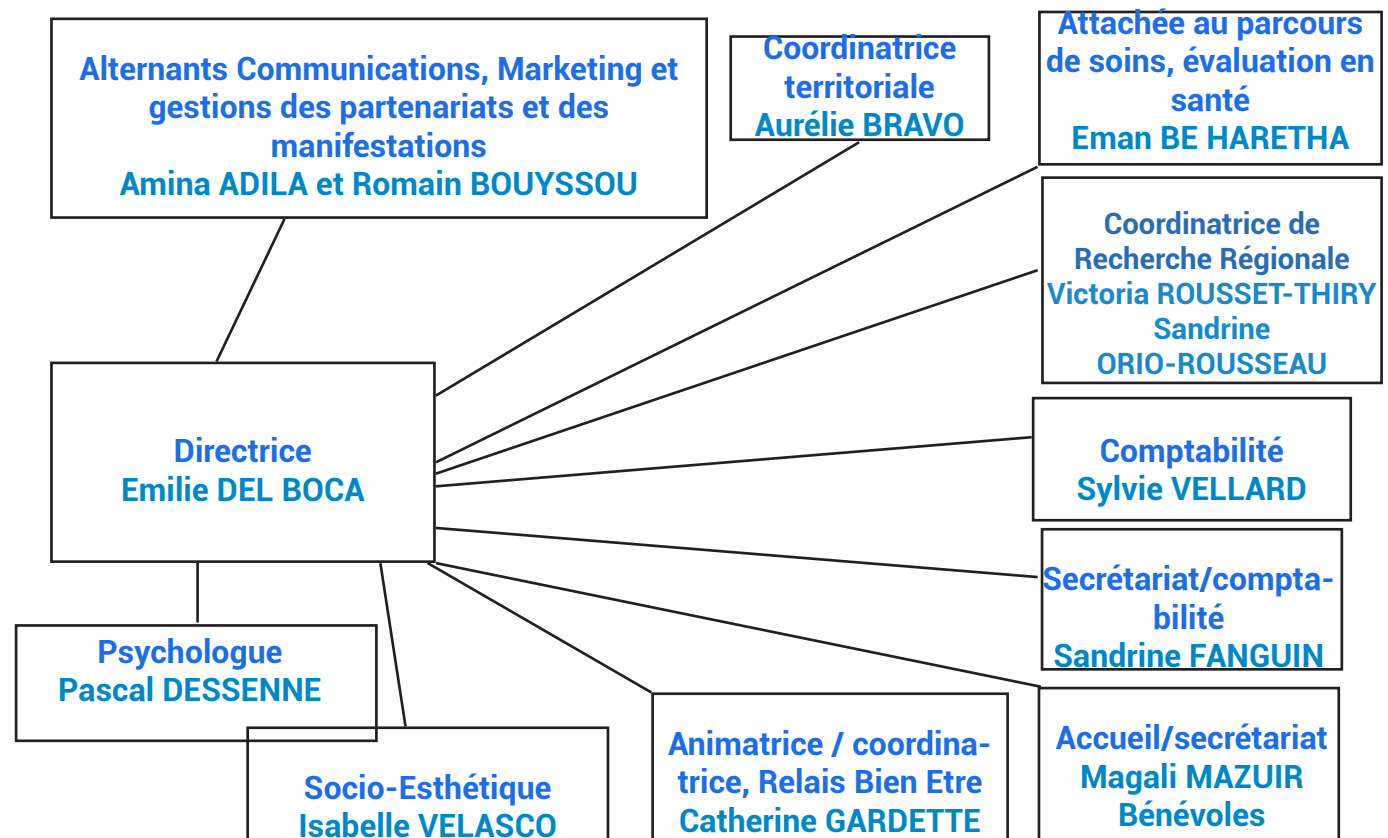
Alternants Communications, Marketing et gestions des partenariats et des manifestations
Amina ADILA et Romain BOUYSSOU

Coordinatrice territoriale
Aurélie BRAVO

Attachée au parcours de soins, évaluation en santé
Eman BE HARETHA

Coordinatrice de Recherche Régionale
Victoria ROUSSET-THIRY
Sandrine ORIO-ROUSSEAU

Directrice
Emilie DEL BOCA

Comptabilité
Sylvie VELLARD

Secrétariat/comptabilité
Sandrine FANGUIN

Psychologue
Pascal DESSENNE

Socio-Esthétique
Isabelle VELASCO

Animatrice / coordinatrice, Relais Bien Etre
Catherine GARDETTE

Accueil/secrétariat
Magali MAZUIR
Bénévoles